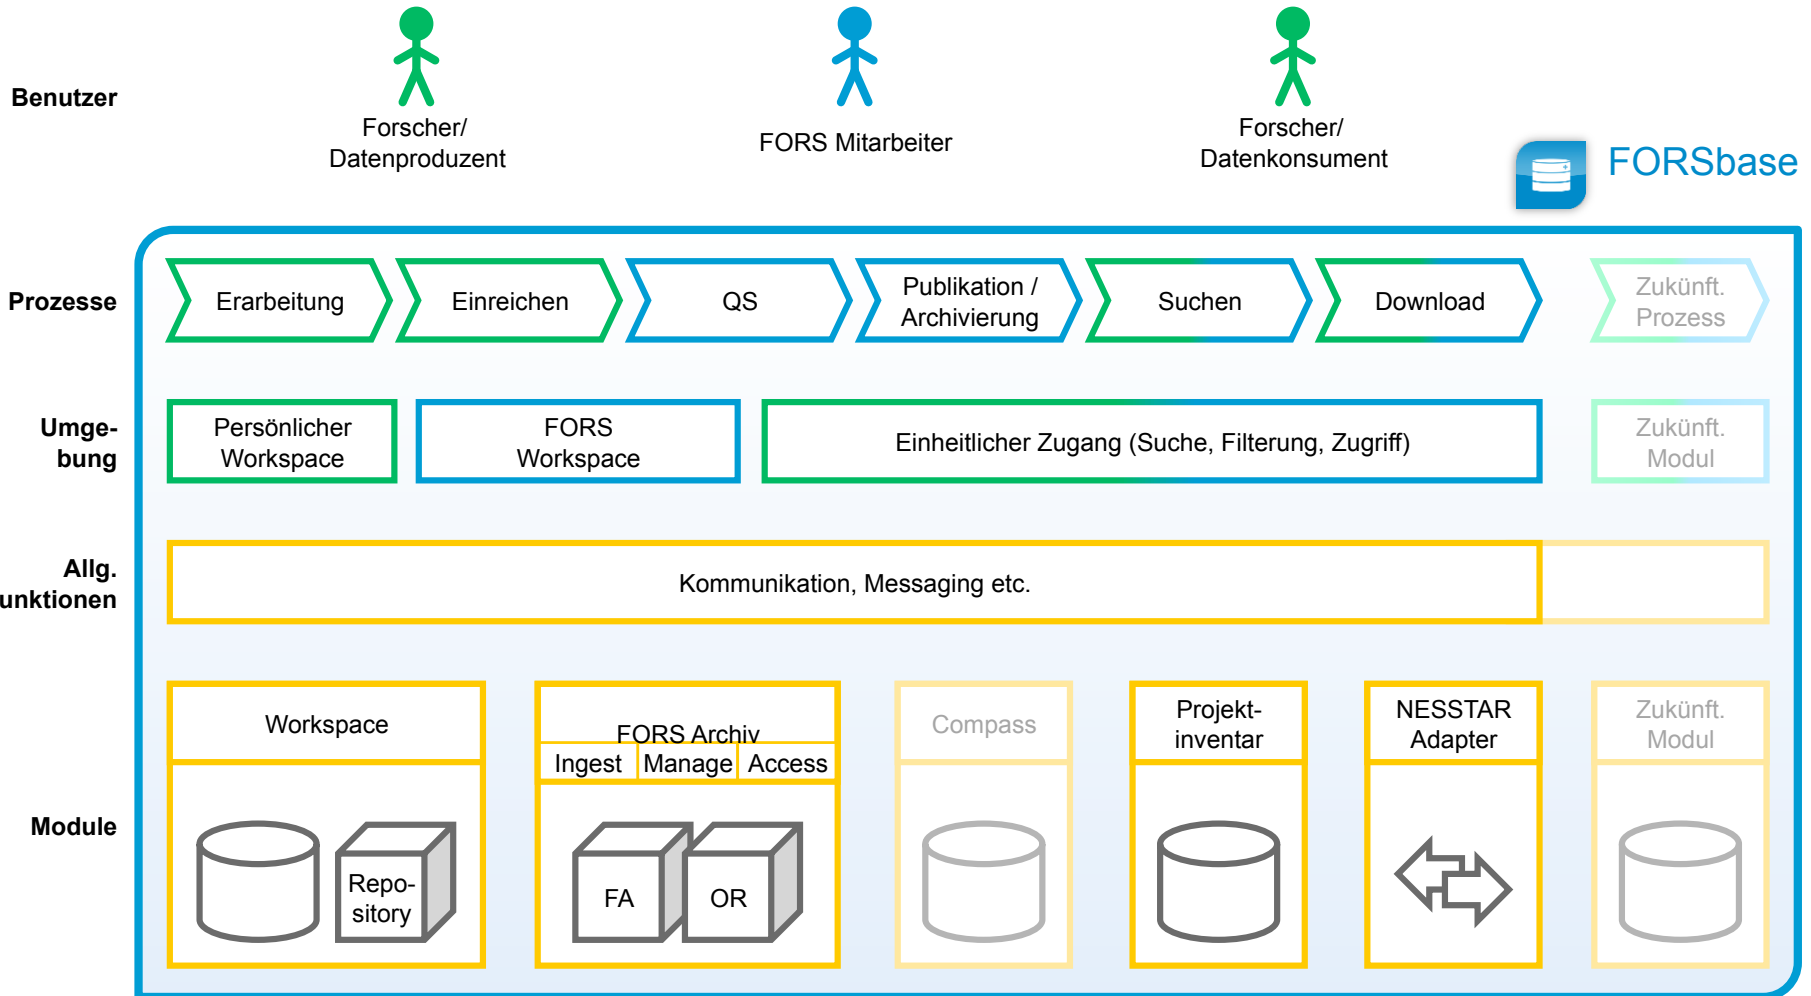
Benutzer

Forscher/ Datenproduzent

FORS Mitarbeiter

Forscher/ Datenkonsument

FORSbase

Prozesse

Erarbeitung

Einreichen

QS

Publikation / Archivierung

Suchen

Download

Zukünft. Prozess

Umgebung

Persönlicher Workspace

FORS Workspace

Einheitlicher Zugang (Suche, Filterung, Zugriff)

Zukünft. Modul

Allg. unktionen

Kommunikation, Messaging etc.

Module

Workspace

Repository

FORS Archiv

Ingest

Manage

Access

FA

OR

Compass

Projektinventar

NESSTAR Adapter

Zukünft. Modul